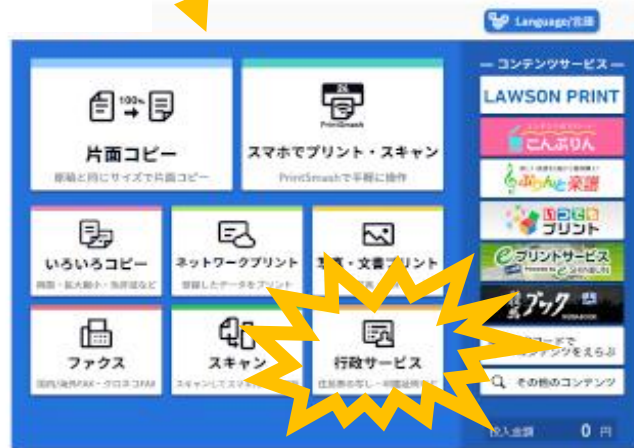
Language/言語

片面コピー
原稿と同じサイズで片面コピー

PrintSmash
スマホでプリント・スキャン
PrintSmashで手軽に操作

いろいろコピー
両面・拡大縮小・集約設定など

ネットワークプリント
登録したデータをプリント

写真・文書プリント

ファクス
国内/海外FAX・クロネコFAX

スキャン
スキャンして

行政サービス
住民票の写し・印鑑登録

ー コンテンツサービス ー
LAWSON PRINT
こんぷりん
ぷりんと楽譜
いつでもプリント
eプリントサービス
ブック
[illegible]コードで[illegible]コンテンツをえらぶ
その他のコンテンツ

投入金額
0 円